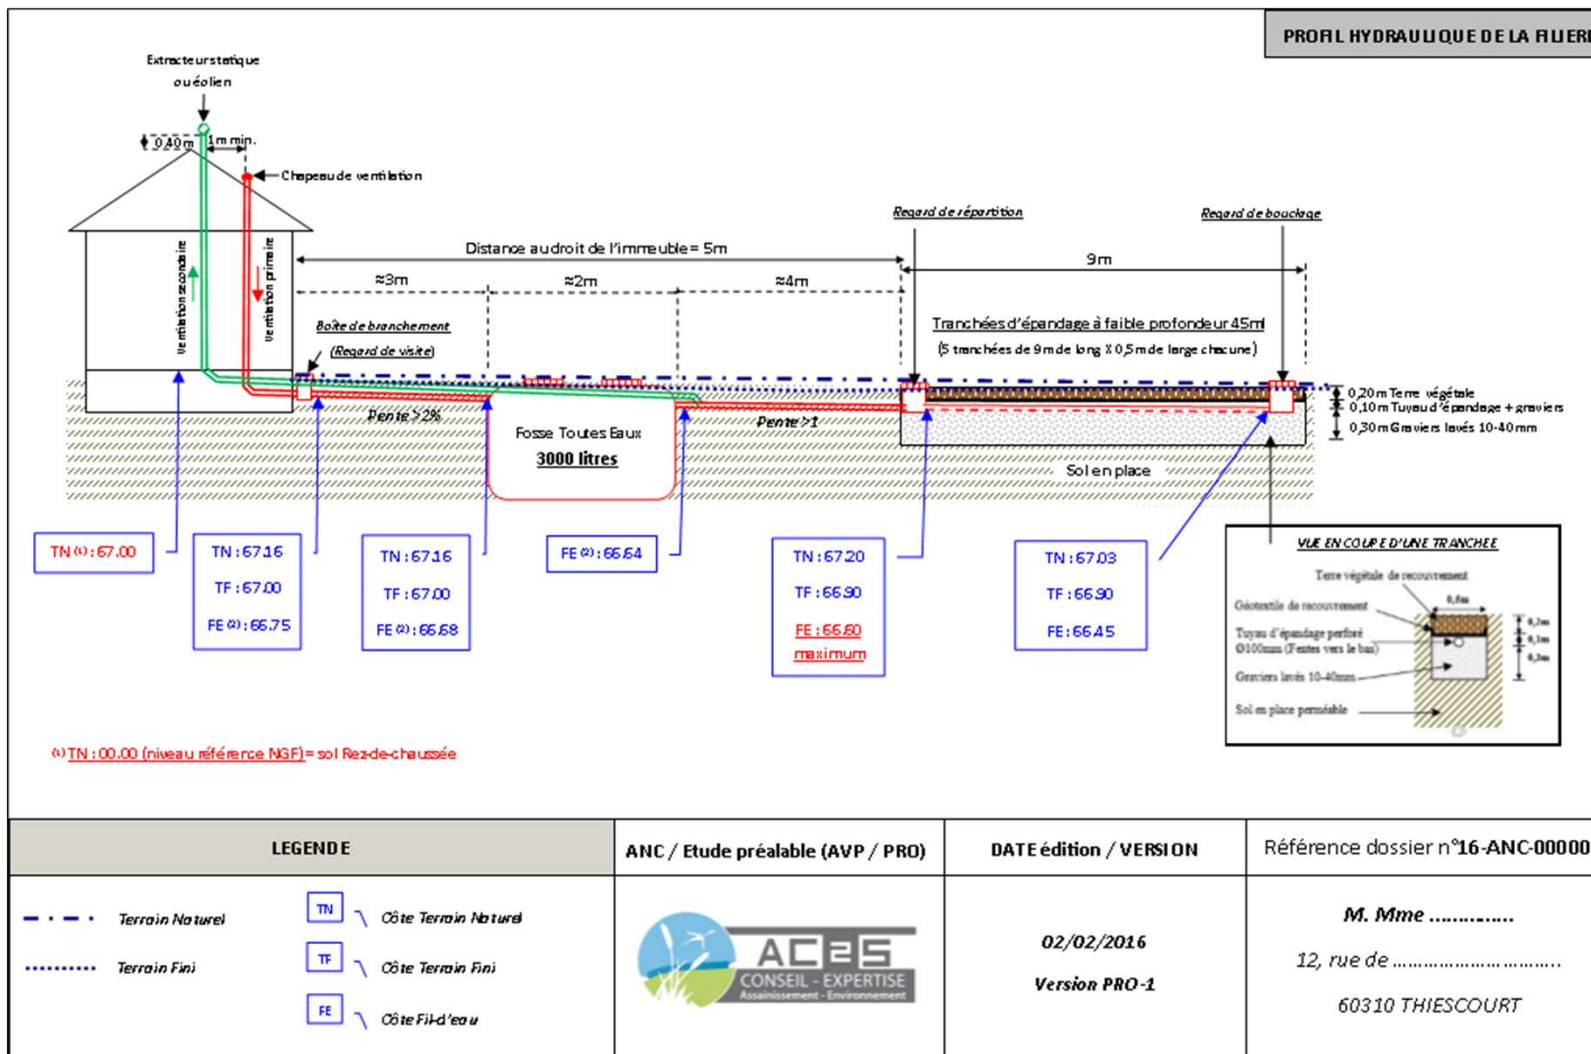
PROFIL HYDRAULIQUE DE LA FILIERE

Extracteur statique ou éolien

0,40m

1m min.

Chapeau de ventilation

Ventilation secondaire

Ventilation primaire

Regard de répartition

Regard de bouclage

Distance au droit de l'immeuble = 5m

9m

≈3m

≈2m

≈4m

Boîte de branchement

(Regard de visite)

Tranchées d'épandage à faible profondeur 45ml

(5 tranchées de 9m de long X 0,5m de large chacune)

Pente >2%

Pente >1

Fosse Toutes Eaux

3000 litres

0,20m Terre végétale

0,10m Tuyau d'épandage + graviers

0,30m Graviers lavés 10-40mm

Sol en place

TN (1): 67.00

TN : 67.16
TF : 67.00
FE (2): 66.75

TN : 67.16
TF : 67.00
FE (2): 66.68

FE (2): 66.64

TN : 67.20
TF : 66.90
FE : 66.60 maximum

TN : 67.03
TF : 66.90
FE : 66.45

VUE EN COUPE D'UNE TRANCHEE

Terre végétale de recouvrement

Géotextile de recouvrement

0,5m

Tuyau d'épandage perforé Ø100mm (Fentes vers le bas)

0,2m
0,1m
0,3m

Graviers lavés 10-40mm

Sol en place perméable

(1) TN : 00.00 (niveau référence NGF) = sol Rez-de-chaussée

| LEGENDE | ANC / Etude préalable (AVP / PRO) | DATE édition / VERSION | Référence dossier n°16-ANC-00000 |
|---|---|---|---|
| Terrain Naturel; Terrain Fini; TN Côte Terrain Naturel; TF Côte Terrain Fini; FE Côte Fil-d'eau | AC2S CONSEIL - EXPERTISE Assainissement - Environnement | 02/02/2016 Version PRO-1 | M. Mme ............ 12, rue de ............................ 60310 THIESCOURT |